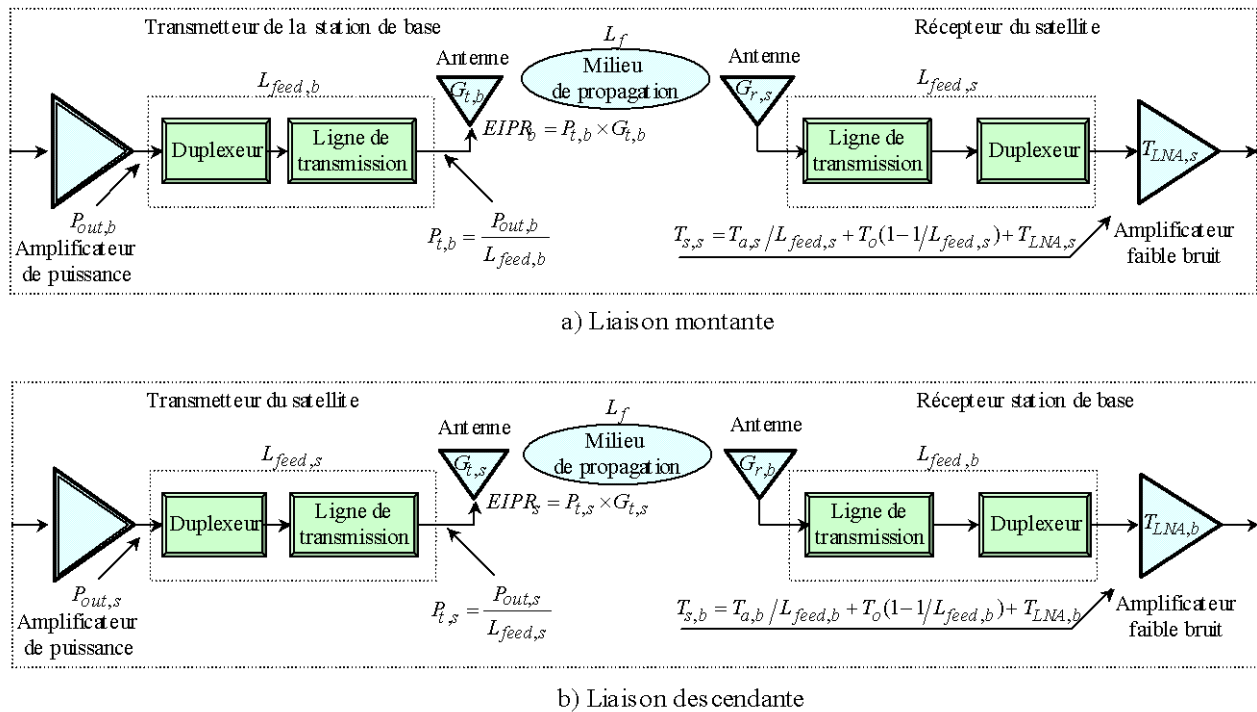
Transmetteur de la station de base

$L_f$

Récepteur du satellite

Antenne

Milieu de propagation

Antenne

$L_{feed,b}$

$G_{t,b}$

$G_{r,s}$

$L_{feed,s}$

Duplexeur

Ligne de transmission

$EIPR_b = P_{t,b} \times G_{t,b}$

Ligne de transmission

Duplexeur

$T_{LNA,s}$

$P_{out,b}$

Amplificateur de puissance

$P_{t,b} = \frac{P_{out,b}}{L_{feed,b}}$

$T_{s,s} = T_{a,s}/L_{feed,s} + T_o(1-1/L_{feed,s}) + T_{LNA,s}$

Amplificateur faible bruit

a) Liaison montante

Transmetteur du satellite

$L_f$

Récepteur station de base

Antenne

Milieu de propagation

Antenne

$L_{feed,s}$

$G_{t,s}$

$G_{r,b}$

$L_{feed,b}$

Duplexeur

Ligne de transmission

$EIPR_s = P_{t,s} \times G_{t,s}$

Ligne de transmission

Duplexeur

$T_{LNA,b}$

$P_{out,s}$

Amplificateur de puissance

$P_{t,s} = \frac{P_{out,s}}{L_{feed,s}}$

$T_{s,b} = T_{a,b}/L_{feed,b} + T_o(1-1/L_{feed,b}) + T_{LNA,b}$

Amplificateur faible bruit

b) Liaison descendante